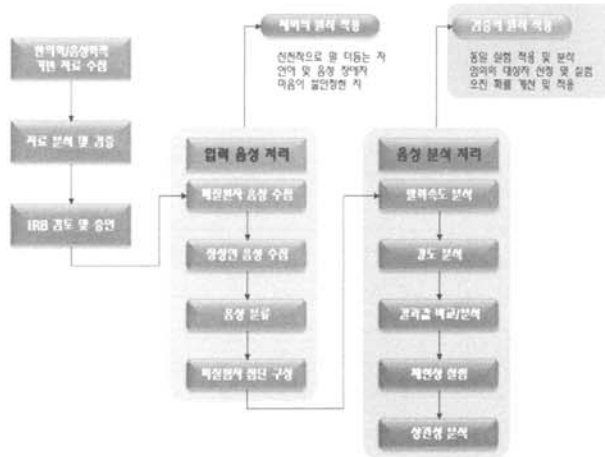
언어학/음성학적 기반 자료 수집

자료 분석 및 검증

IRB 검토 및 승인

제비약 분석 적용

선천적으로 말 더듬는 자 언어 및 음성 장애자 마음이 불안정한 자

입력 음성 처리

피실험자 음성 수집

정상인 음성 수집

음성 분류

피실험자 집단 구성

검증약 분석 적용

동일 실험 적용 및 분석 장애자 대상자 선정 및 실험 오진 확률 개선 및 적용

음성 분석 처리

발화속도 분석

강도 분석

결과값 비교/분석

체연성 실험

상관성 분석